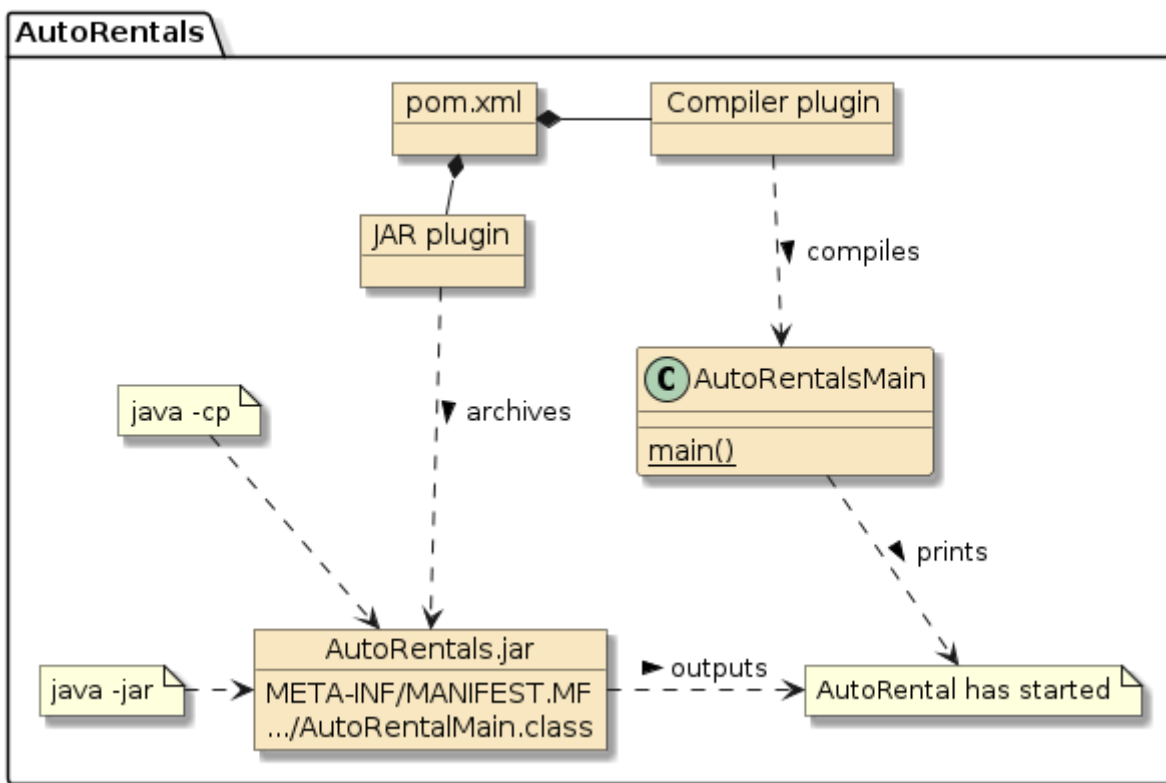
AutoRentals

pom.xml

Compiler plugin

JAR plugin

compiles

C AutoRentalsMain

main()

java -cp

archives

prints

AutoRentals.jar

META-INF/MANIFEST.MF
.../AutoRentalMain.class

java -jar

outputs

AutoRental has started